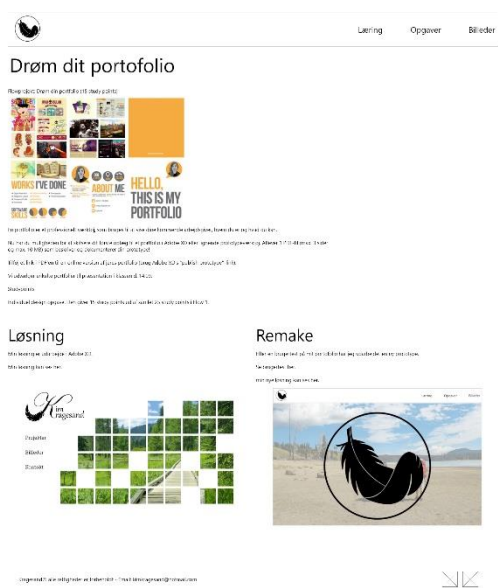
Læring Opgaver Billeder

Drøm dit portofolio

Flow opgave: Drøm din portfolio (i 3 study points)

WORKS I'VE DONE
ABOUT ME
HELLO, THIS IS MY PORTFOLIO

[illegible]

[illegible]

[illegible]

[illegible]

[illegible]

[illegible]

Løsning

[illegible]

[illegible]

Kim Kragesand

Projekter
Billeder
Kontakt

Remake

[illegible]

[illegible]

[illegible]

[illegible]